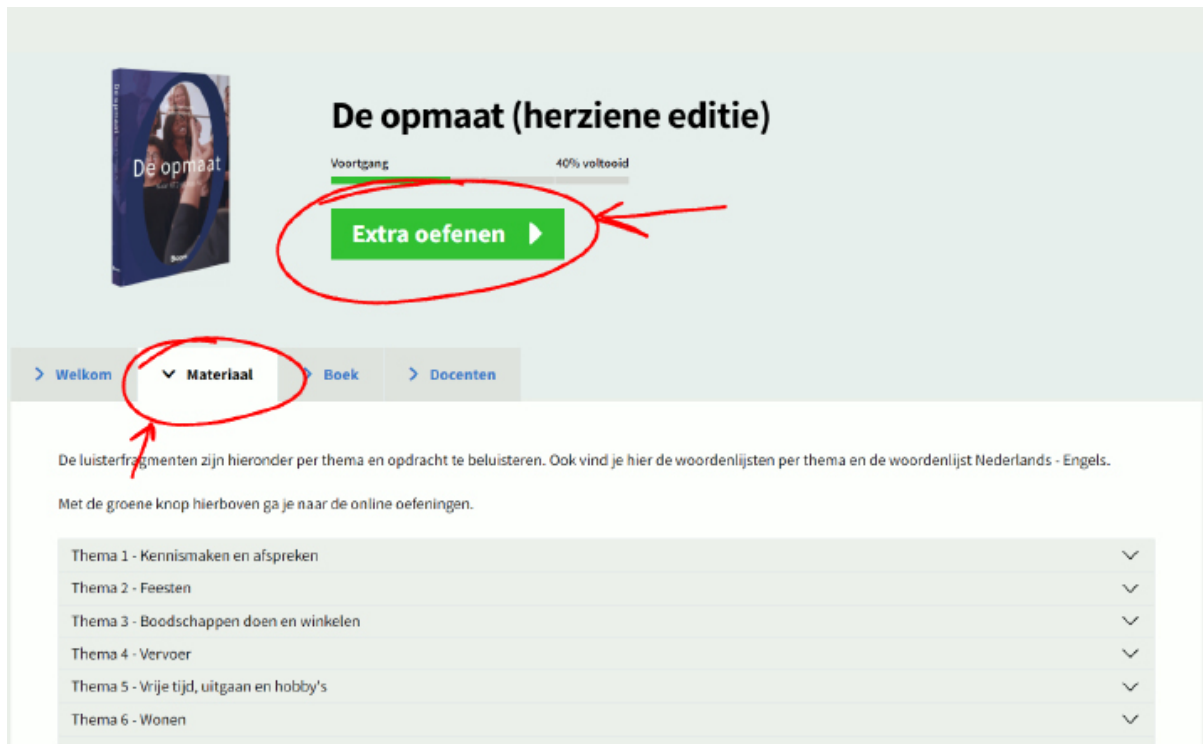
De opmaat

Boom

De opmaat (herziene editie)

Voortgang

40% voltooid

Extra oefenen

Welkom

Materiaal

Boek

Docenten

De luisterfragmenten zijn hieronder per thema en opdracht te beluisteren. Ook vind je hier de woordenlijsten per thema en de woordenlijst Nederlands - Engels.

Met de groene knop hierboven ga je naar de online oefeningen.

Thema 1 - Kennismaken en afspreken

Thema 2 - Feesten

Thema 3 - Boodschappen doen en winkelen

Thema 4 - Vervoer

Thema 5 - Vrije tijd, uitgaan en hobby's

Thema 6 - Wonen